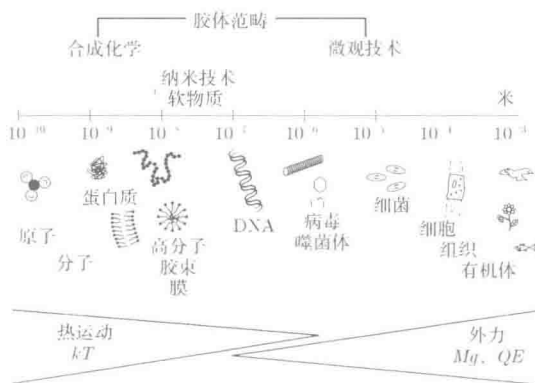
胶体范畴

合成化学

微观技术

纳米技术

软物质

米

$10^{-10}$ $10^{-9}$ $10^{-8}$ $10^{-7}$ $10^{-6}$ $10^{-5}$ $10^{-4}$ $10^{-3}$

蛋白质

原子

分子

高分子

胶束

膜

DNA

病毒

噬菌体

细菌

细胞

组织

有机体

热运动

$kT$

外力

$Mg$, $QE$